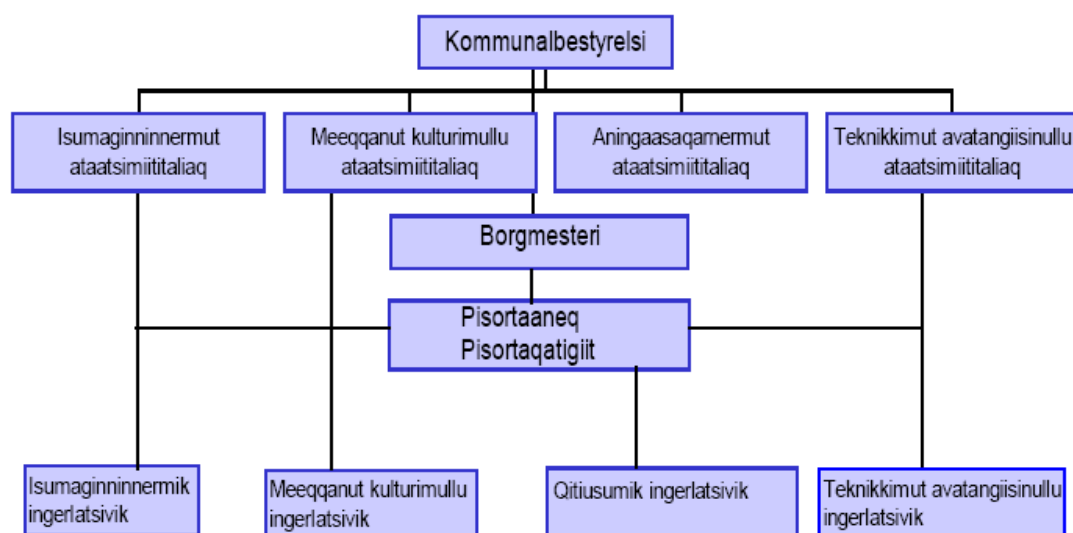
Kommunalbestyrelsi

Isumaginninnermut ataatsimiititaliaq

Meeqqanut kulturimullu ataatsimiititaliaq

Aningaasaqarnermut ataatsimiititaliaq

Teknikkimut avatangiisinullu ataatsimiititaliaq

Borgmesteri

Pisortaaneq
Pisortaqatigiit

Isumaginninnermik ingerlatsivik

Meeqqanut kulturimullu ingerlatsivik

Qitiusumik ingerlatsivik

Teknikkimut avatangiisinullu ingerlatsivik